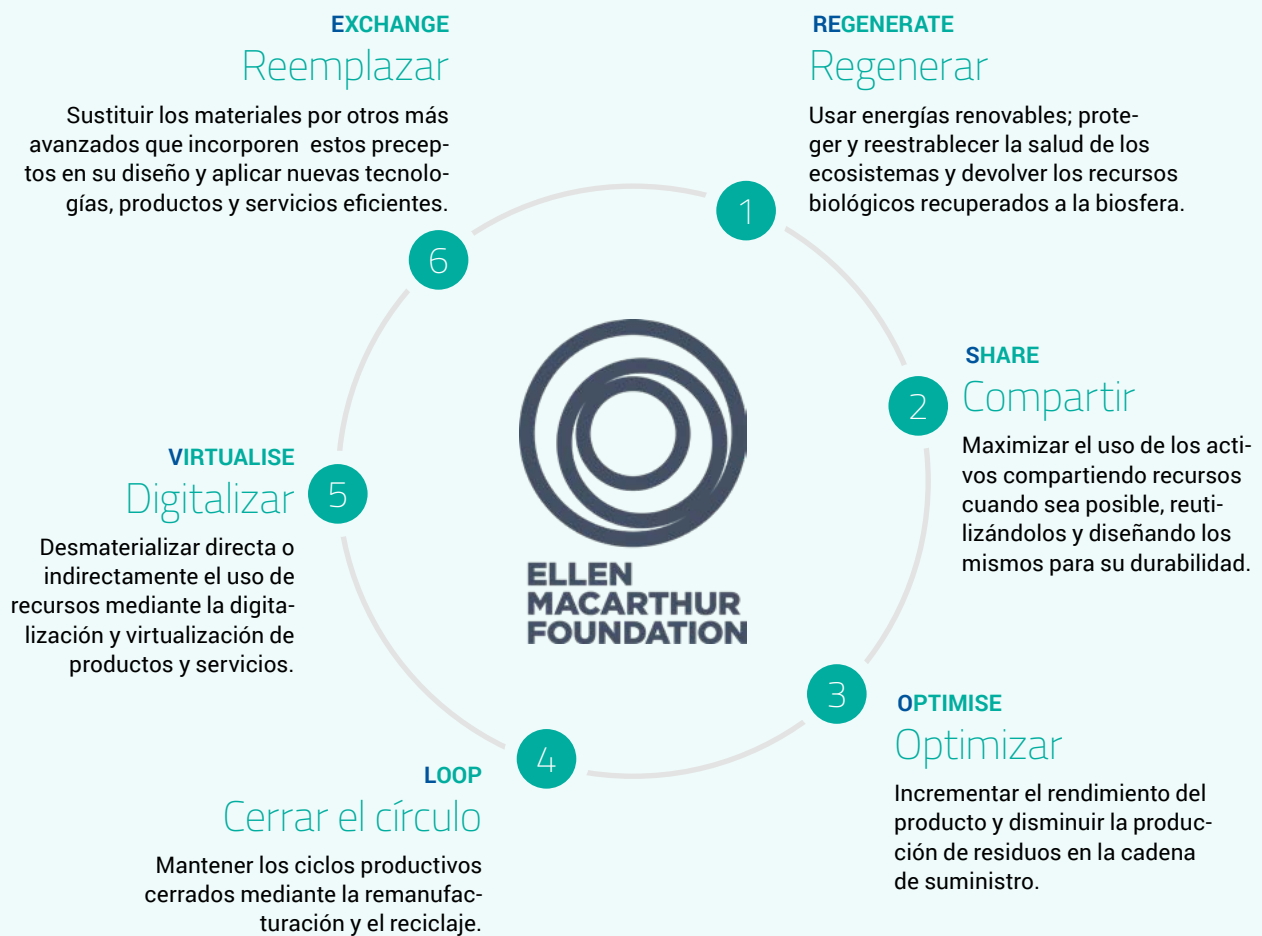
EXCHANGE
Reemplazar

Sustituir los materiales por otros más avanzados que incorporen estos preceptos en su diseño y aplicar nuevas tecnologías, productos y servicios eficientes.

REGENERATE
Regenerar

Usar energías renovables; proteger y reestablecer la salud de los ecosistemas y devolver los recursos biológicos recuperados a la biosfera.

1

6

SHARE
2 Compartir

Maximizar el uso de los activos compartiendo recursos cuando sea posible, reutilizándolos y diseñando los mismos para su durabilidad.

VIRTUALISE
Digitalizar 5

Desmaterializar directa o indirectamente el uso de recursos mediante la digitalización y virtualización de productos y servicios.

ELLEN
MACARTHUR
FOUNDATION

3

OPTIMISE
Optimizar

Incrementar el rendimiento del producto y disminuir la producción de residuos en la cadena de suministro.

4

LOOP
Cerrar el círculo

Mantener los ciclos productivos cerrados mediante la remanufacturación y el reciclaje.